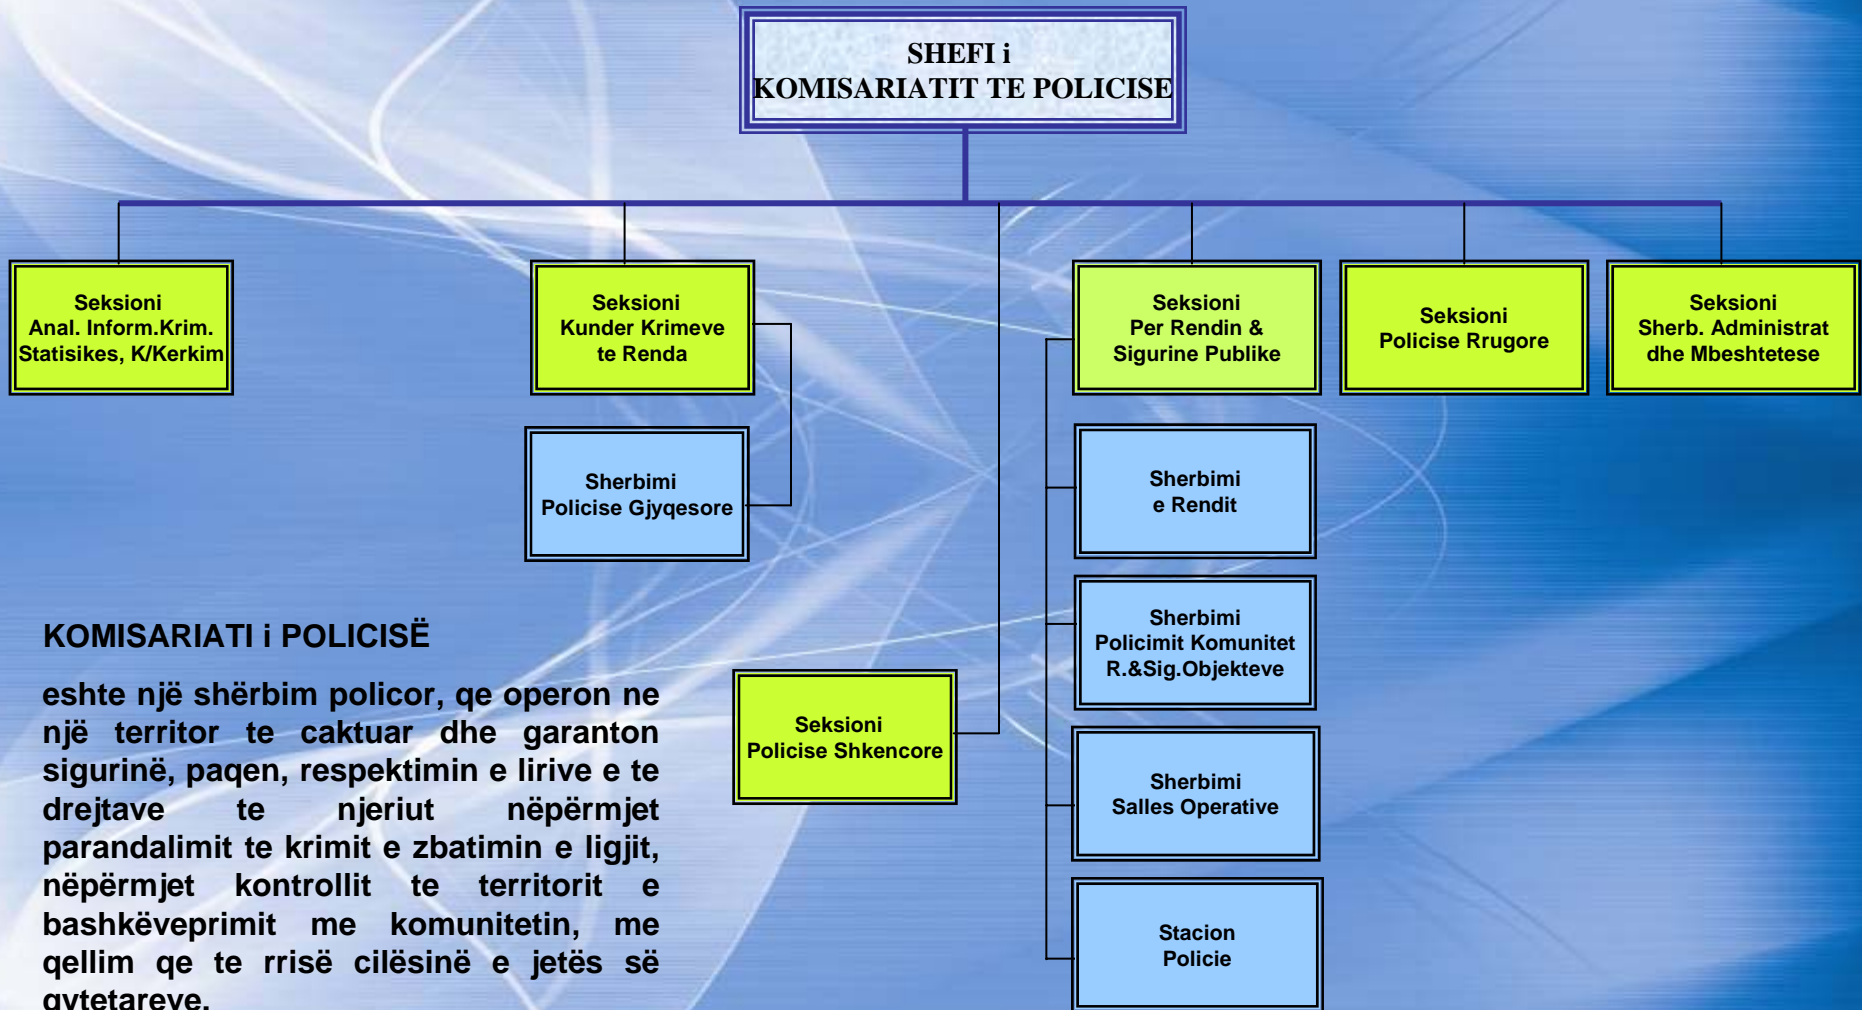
SHEFI i
KOMISARIATIT TE POLICISE

Seksioni
Anal. Inform.Krim.
Statisikes, K/Kerkim

Seksioni
Kunder Krimeve
te Renda

Sherbimi
Policise Gjyqesore

Seksioni
Per Rendin &
Sigurine Publike

Sherbimi
e Rendit

Sherbimi
Policimit Komunitet
R.&Sig.Objekteve

Sherbimi
Salles Operative

Stacion
Policie

Seksioni
Policise Rrugore

Seksioni
Sherb. Administrat
dhe Mbeshtetese

Seksioni
Policise Shkencore

KOMISARIATI i POLICISË

eshte një shërbim policor, qe operon ne një territor te caktuar dhe garanton sigurinë, paqen, respektimin e lirive e te drejtave te njeriut nëpërmjet parandalimit te krimit e zbatimin e ligjit, nëpërmjet kontrollit te territorit e bashkëveprimit me komunitetin, me qellim qe te rrisë cilësinë e jetës së qytetareve.